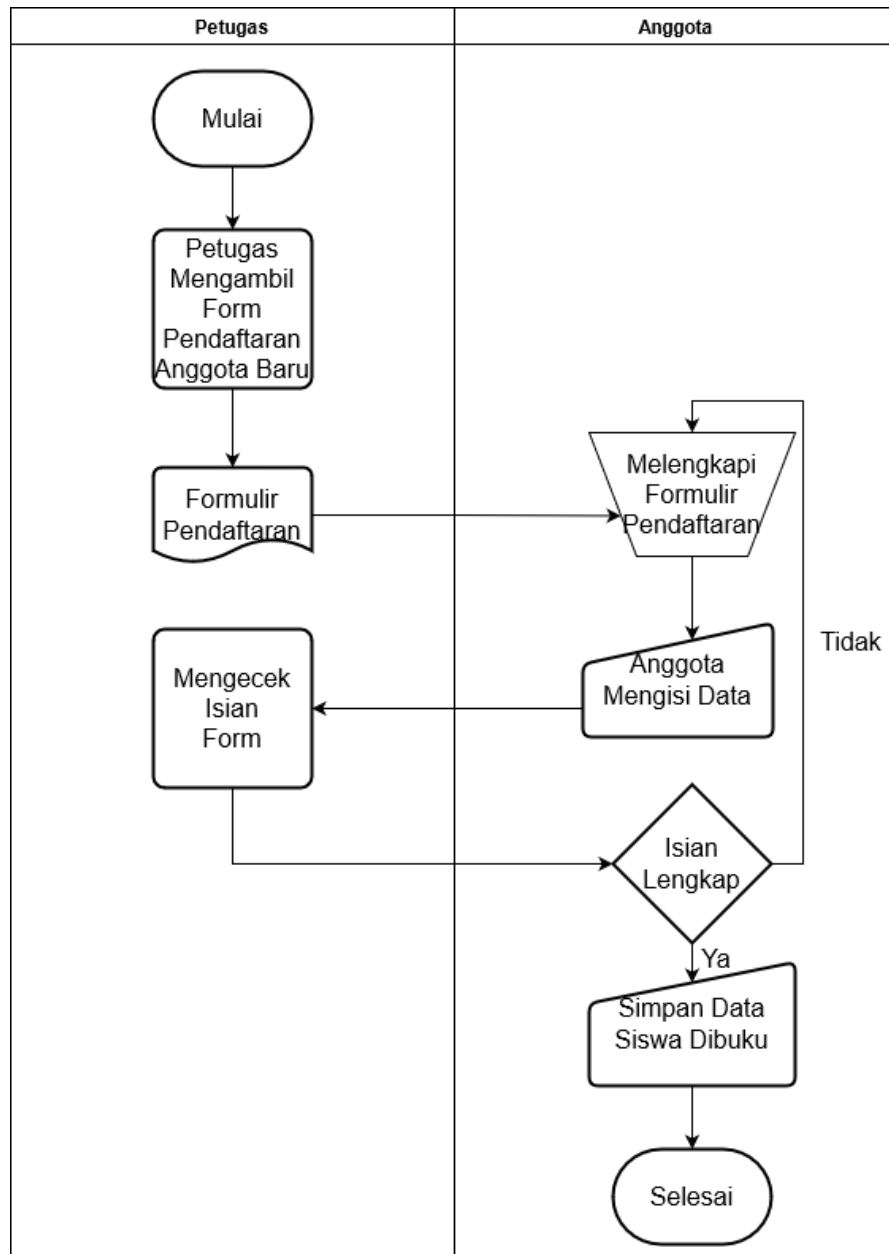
Petugas

Anggota

Mulai

Petugas Mengambil Form Pendaftaran Anggota Baru

Formulir Pendaftaran

Melengkapi Formulir Pendaftaran

Tidak

Anggota Mengisi Data

Mengecek Isian Form

Isian Lengkap

Ya

Simpan Data Siswa Dibuku

Selesai